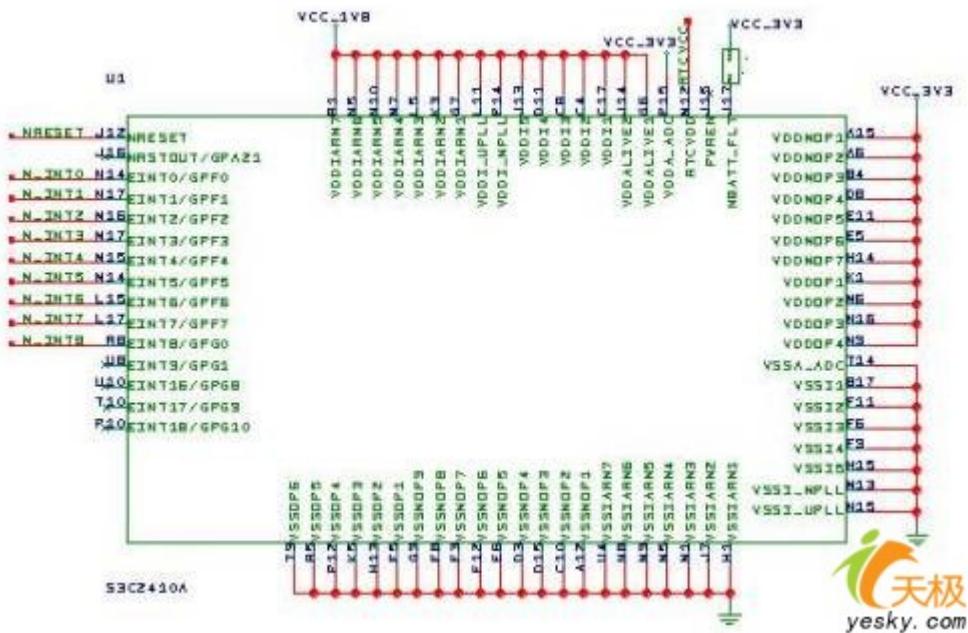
VCC_1V8

VCC_3V3

RTCVCC

VCC_3V3

U1

VCC_3V3

NRESET J12 NRESET
U16 NRSTOUT/GPA21
N_INT0 N14 EINT0/GPF0
N_INT1 N17 EINT1/GPF1
N_INT2 N16 EINT2/GPF2
N_INT3 N17 EINT3/GPF3
N_INT4 N15 EINT4/GPF4
N_INT5 N14 EINT5/GPF5
N_INT6 L15 EINT6/GPF6
N_INT7 L17 EINT7/GPF7
N_INT8 R8 EINT8/GPG0
U8 EINT9/GPG1
U10 EINT16/GPG8
T10 EINT17/GPG9
P10 EINT18/GPG10

VDDIARM VDDIARM VDDIARM VDDIARM VDDIARM VDDIARM VDDI_UPLL VDDI_MPLL VDDI VDDI VDDI VDDI VDDI VDDALIVE VDDALIVE VDDA_ADC RTCVDD PVREN NBATT_FLT

VDDMOP1 A15
VDDMOP2 A6
VDDMOP3 B4
VDDMOP4 D8
VDDMOP5 E11
VDDMOP6 E5
VDDMOP7 H14
VDDOP1 K1
VDDOP2 N6
VDDOP3 N16
VDDOP4 N3
VSSA_ADC T14
VSSI1 B17
VSSI2 F11
VSSI3 F6
VSSI4 F9
VSSI5 M15
VSSI_MPLL N13
VSSI_UPLL N15

VSSOP6 VSSOP5 VSSOP4 VSSOP3 VSSOP2 VSSOP1 VSSMOP8 VSSMOP7 VSSMOP6 VSSMOP5 VSSMOP4 VSSMOP3 VSSMOP2 VSSMOP1 VSSIARM7 VSSIARM6 VSSIARM5 VSSIARM4 VSSIARM3 VSSIARM2 VSSIARM1

S3C2410A

天极
yesky.com